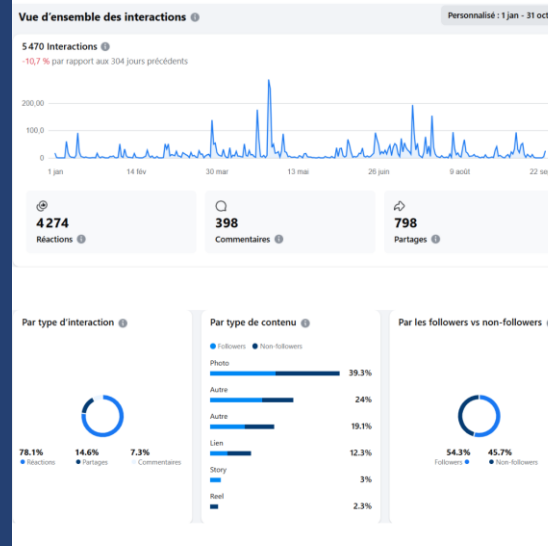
Vue d'ensemble des interactions

Personnalisé : 1 jan - 31 oct

5 470 Interactions

-10,7 % par rapport aux 304 jours précédents

200,00
100,0
0

1 jan
14 fév
30 mar
13 mai
26 juin
9 août
22 se

4 274
Réactions

398
Commentaires

798
Partages

Par type d'interaction

78.1%
Réactions

14.6%
Partages

7.3%
Commentaires

Par type de contenu

Followers
Non-followers

Photo
39.3%

Autre
24%

Autre
19.1%

Lien
12.3%

Story
3%

Reel
2.3%

Par les followers vs non-followers

54.3%
Followers

45.7%
Non-followers